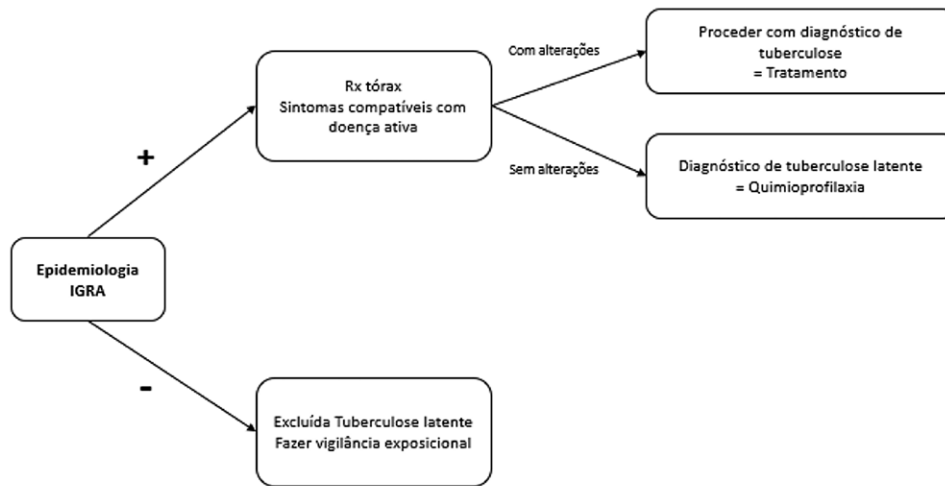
Epidemiologia
IGRA

+

Rx tórax
Sintomas compatíveis com doença ativa

Com alterações

Proceder com diagnóstico de tuberculose
= Tratamento

Sem alterações

Diagnóstico de tuberculose latente
= Quimioprofilaxia

-

Excluída Tuberculose latente
Fazer vigilância exposicional